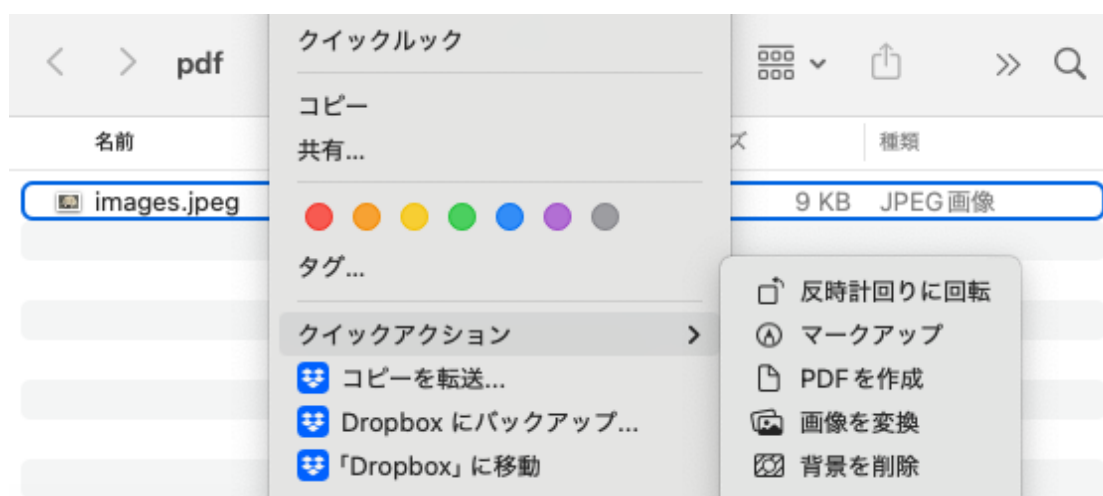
pdf

名前

images.jpeg

ズ

種類

9 KB JPEG画像

クイックルック

コピー

共有...

タグ...

クイックアクション

コピーを転送...

Dropbox にバックアップ...

「Dropbox」に移動

反時計回りに回転

マークアップ

PDFを作成

画像を変換

背景を削除